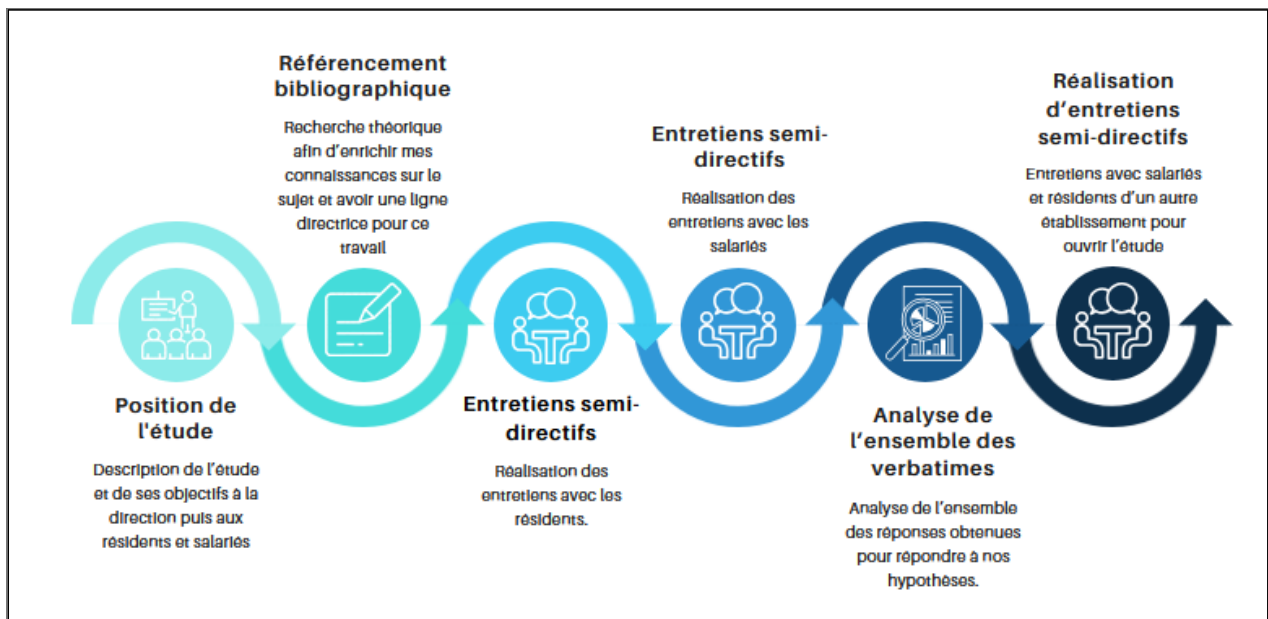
Position de l'étude

Description de l'étude et de ses objectifs à la direction puis aux résidents et salariés

Référencement bibliographique

Recherche théorique afin d'enrichir mes connaissances sur le sujet et avoir une ligne directrice pour ce travail

Entretiens semi-directifs

Réalisation des entretiens avec les résidents.

Entretiens semi-directifs

Réalisation des entretiens avec les salariés

Analyse de l'ensemble des verbatimes

Analyse de l'ensemble des réponses obtenues pour répondre à nos hypothèses.

Réalisation d'entretiens semi-directifs

Entretiens avec salariés et résidents d'un autre établissement pour ouvrir l'étude